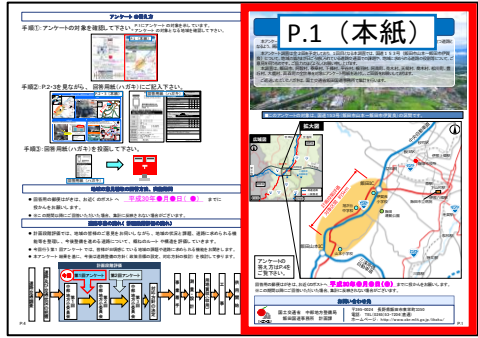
アンケートの回答方法

手順1: アンケートの対象を確認して下さい。

手順2: P.2~3を見ながら、回答用紙(ハガキ)にご記入下さい。

手順3: 回答用紙(ハガキ)を投函して下さい。

平成30年●月●日(●)

P.1（本紙）

拡大図

アンケートの答え方はP.4をご覧下さい。

平成30年●月●日(●)

お問い合わせ先

国土交通省 中部地方整備局

P.4

P.1